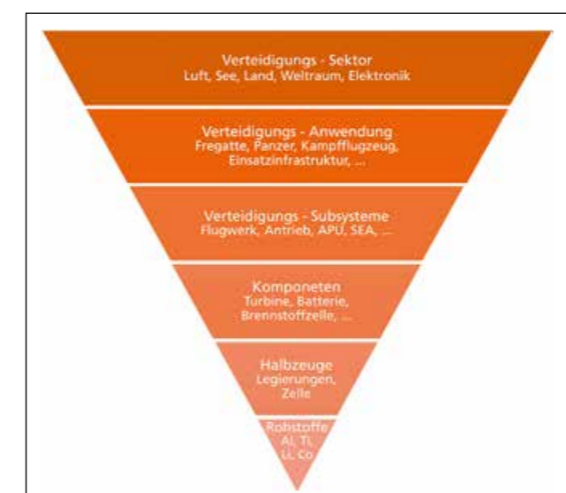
Verteidigungs - Sektor
Luft, See, Land, Weltraum, Elektronik

Verteidigungs - Anwendung
Fregatte, Panzer, Kampfflugzeug, Einsatzinfrastruktur, ...

Verteidigungs - Subsysteme
Flugwerk, Antrieb, APU, SEA, ...

Komponeten
Turbine, Batterie, Brennstoffzelle, ...

Halbzeuge
Legierungen, Zelle

Rohstoffe
Al, Ti, Li, Co